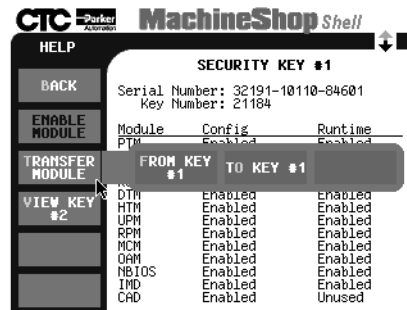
CTC Parker Automation MachineShop Shell

HELP

BACK

ENABLE MODULE

TRANSFER MODULE

VIEW KEY #2

SECURITY KEY #1

Serial Number: 32191-10110-84601
Key Number: 21184

FROM KEY #1

TO KEY #1

| Module | Config | Runtime |
|---|---|---|
| PTM | Enabled | Enabled |
| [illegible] | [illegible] | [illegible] |
| DTM | Enabled | Enabled |
| HTM | Enabled | Enabled |
| UPM | Enabled | Enabled |
| RPM | Enabled | Enabled |
| MCM | Enabled | Enabled |
| OAM | Enabled | Enabled |
| NBIOS | Enabled | Enabled |
| IMD | Enabled | Enabled |
| CAD | Enabled | Unused |